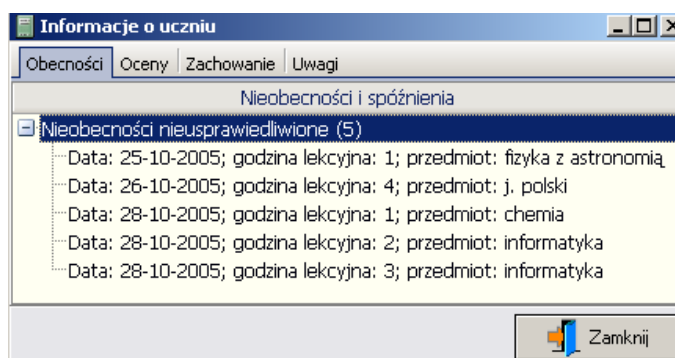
Informacje o uczniu

Obecności | Oceny | Zachowanie | Uwagi

Nieobecności i spóźnienia

Nieobecności nieusprawiedliwione (5)

Data: 25-10-2005; godzina lekcyjna: 1; przedmiot: fizyka z astronomią

Data: 26-10-2005; godzina lekcyjna: 4; przedmiot: j. polski

Data: 28-10-2005; godzina lekcyjna: 1; przedmiot: chemia

Data: 28-10-2005; godzina lekcyjna: 2; przedmiot: informatyka

Data: 28-10-2005; godzina lekcyjna: 3; przedmiot: informatyka

Zamknij